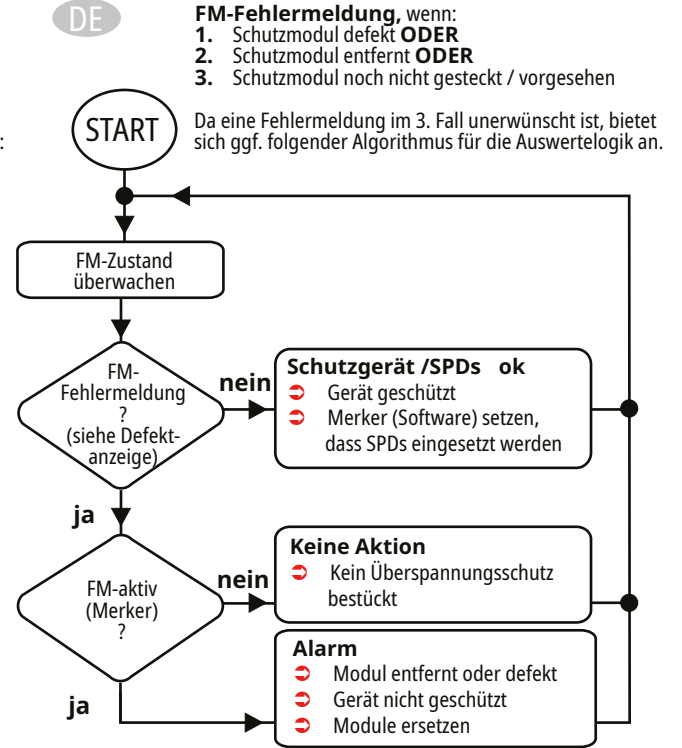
DE

**FM-Fehlermeldung,** wenn:
**1.** Schutzmodul defekt **ODER**
**2.** Schutzmodul entfernt **ODER**
**3.** Schutzmodul noch nicht gesteckt / vorgesehen

Da eine Fehlermeldung im 3. Fall unerwünscht ist, bietet sich ggf. folgender Algorithmus für die Auswertelogik an.

:

START

FM-Zustand überwachen

FM-Fehlermeldung ? (siehe Defektanzeige)

nein

**Schutzgerät /SPDs ok**
➲ Gerät geschützt
➲ Merker (Software) setzen, dass SPDs eingesetzt werden

ja

FM-aktiv (Merker) ?

nein

**Keine Aktion**
➲ Kein Überspannungsschutz bestückt

ja

**Alarm**
➲ Modul entfernt oder defekt
➲ Gerät nicht geschützt
➲ Module ersetzen